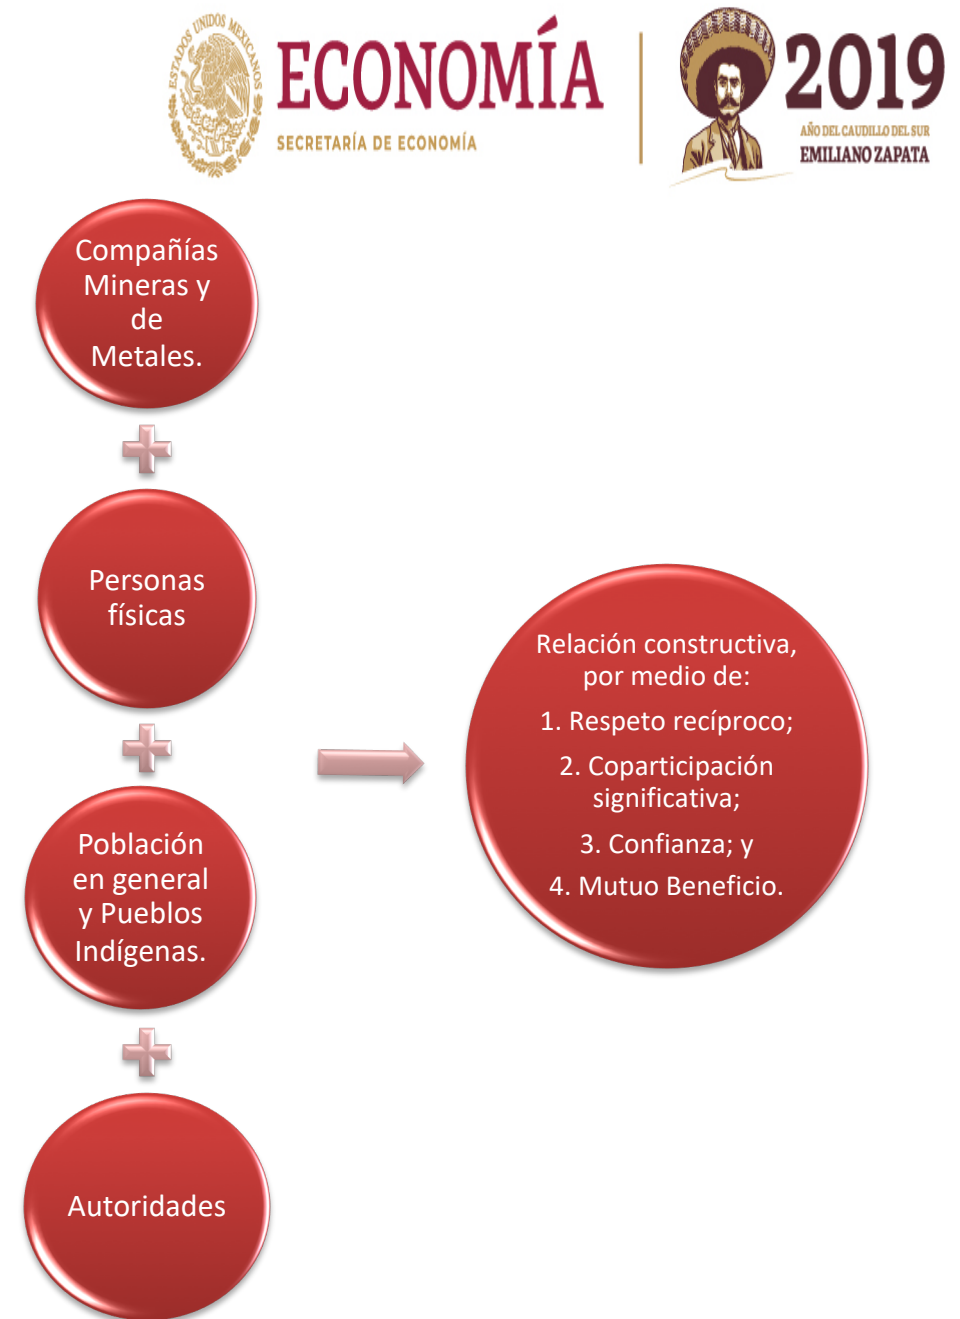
ESTADOS UNIDOS MEXICANOS

ECONOMÍA

SECRETARÍA DE ECONOMÍA

2019

AÑO DEL CAUDILLO DEL SUR

EMILIANO ZAPATA

Compañías Mineras y de Metales.

Personas físicas

Población en general y Pueblos Indígenas.

Autoridades

Relación constructiva, por medio de:

1. Respeto recíproco;

2. Coparticipación significativa;

3. Confianza; y

4. Mutuo Beneficio.